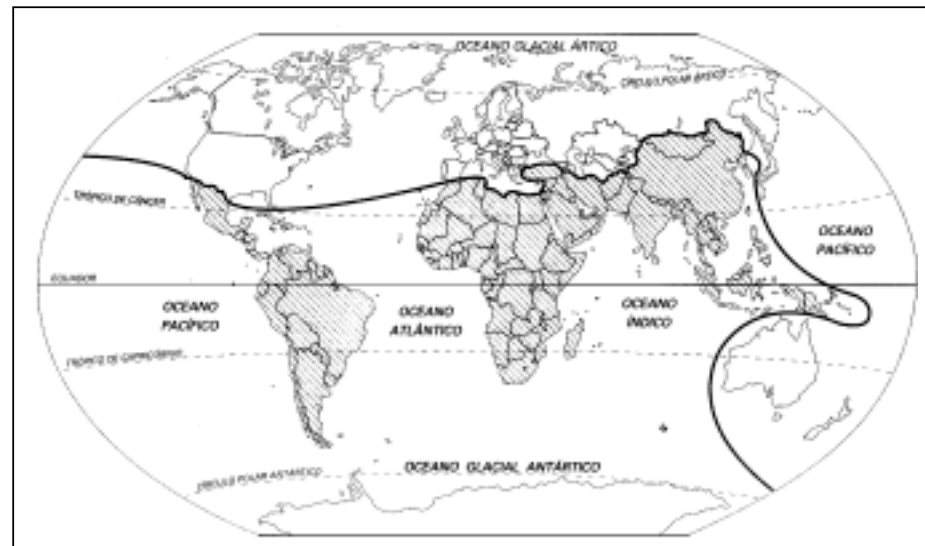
OCEANO GLACIAL ÁRTICO

CÍRCULO POLAR ÁRTICO

TRÓPICO DE CÂNCER

OCEANO PACÍFICO

EQUADOR

OCEANO PACÍFICO

OCEANO ATLÂNTICO

OCEANO ÍNDICO

TRÓPICO DE CAPRICÓRNIO

CÍRCULO POLAR ANTÁRTICO

OCEANO GLACIAL ANTÁRTICO